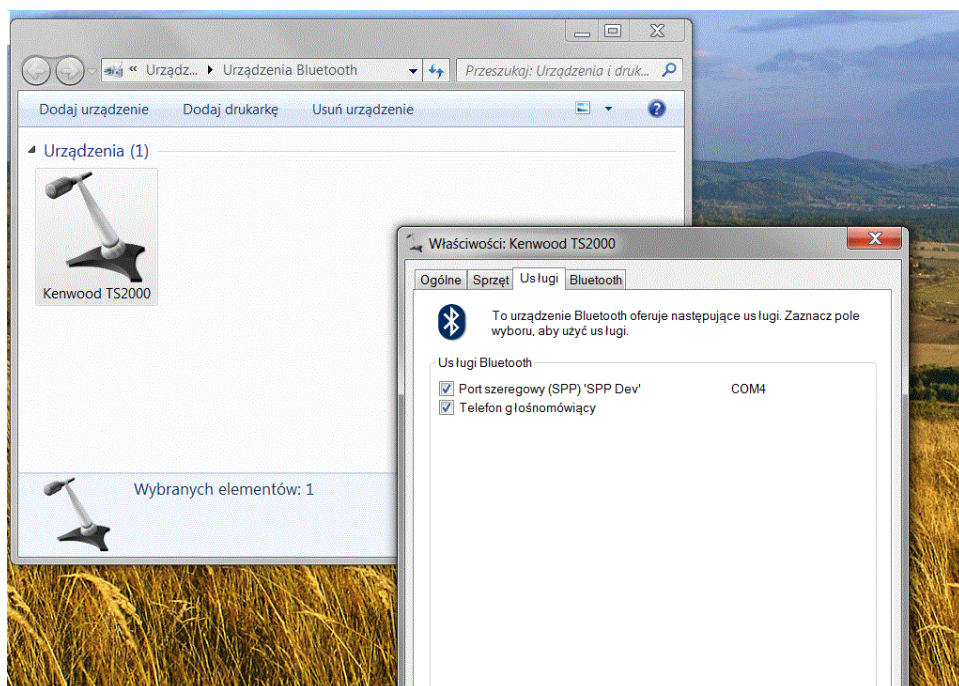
« Urządz... ▸ Urządzenia Bluetooth

Przeszukaj: Urządzenia i druk...

Dodaj urządzenie Dodaj drukarkę Usuń urządzenie

Urządzenia (1)

Kenwood TS2000

Wybranych elementów: 1

Właściwości: Kenwood TS2000

Ogólne Sprzęt Usługi Bluetooth

To urządzenie Bluetooth oferuje następujące usługi. Zaznacz pole wyboru, aby użyć usługi.

Usługi Bluetooth

Port szeregowy (SPP) 'SPP Dev' COM4

Telefon głośnomówiący